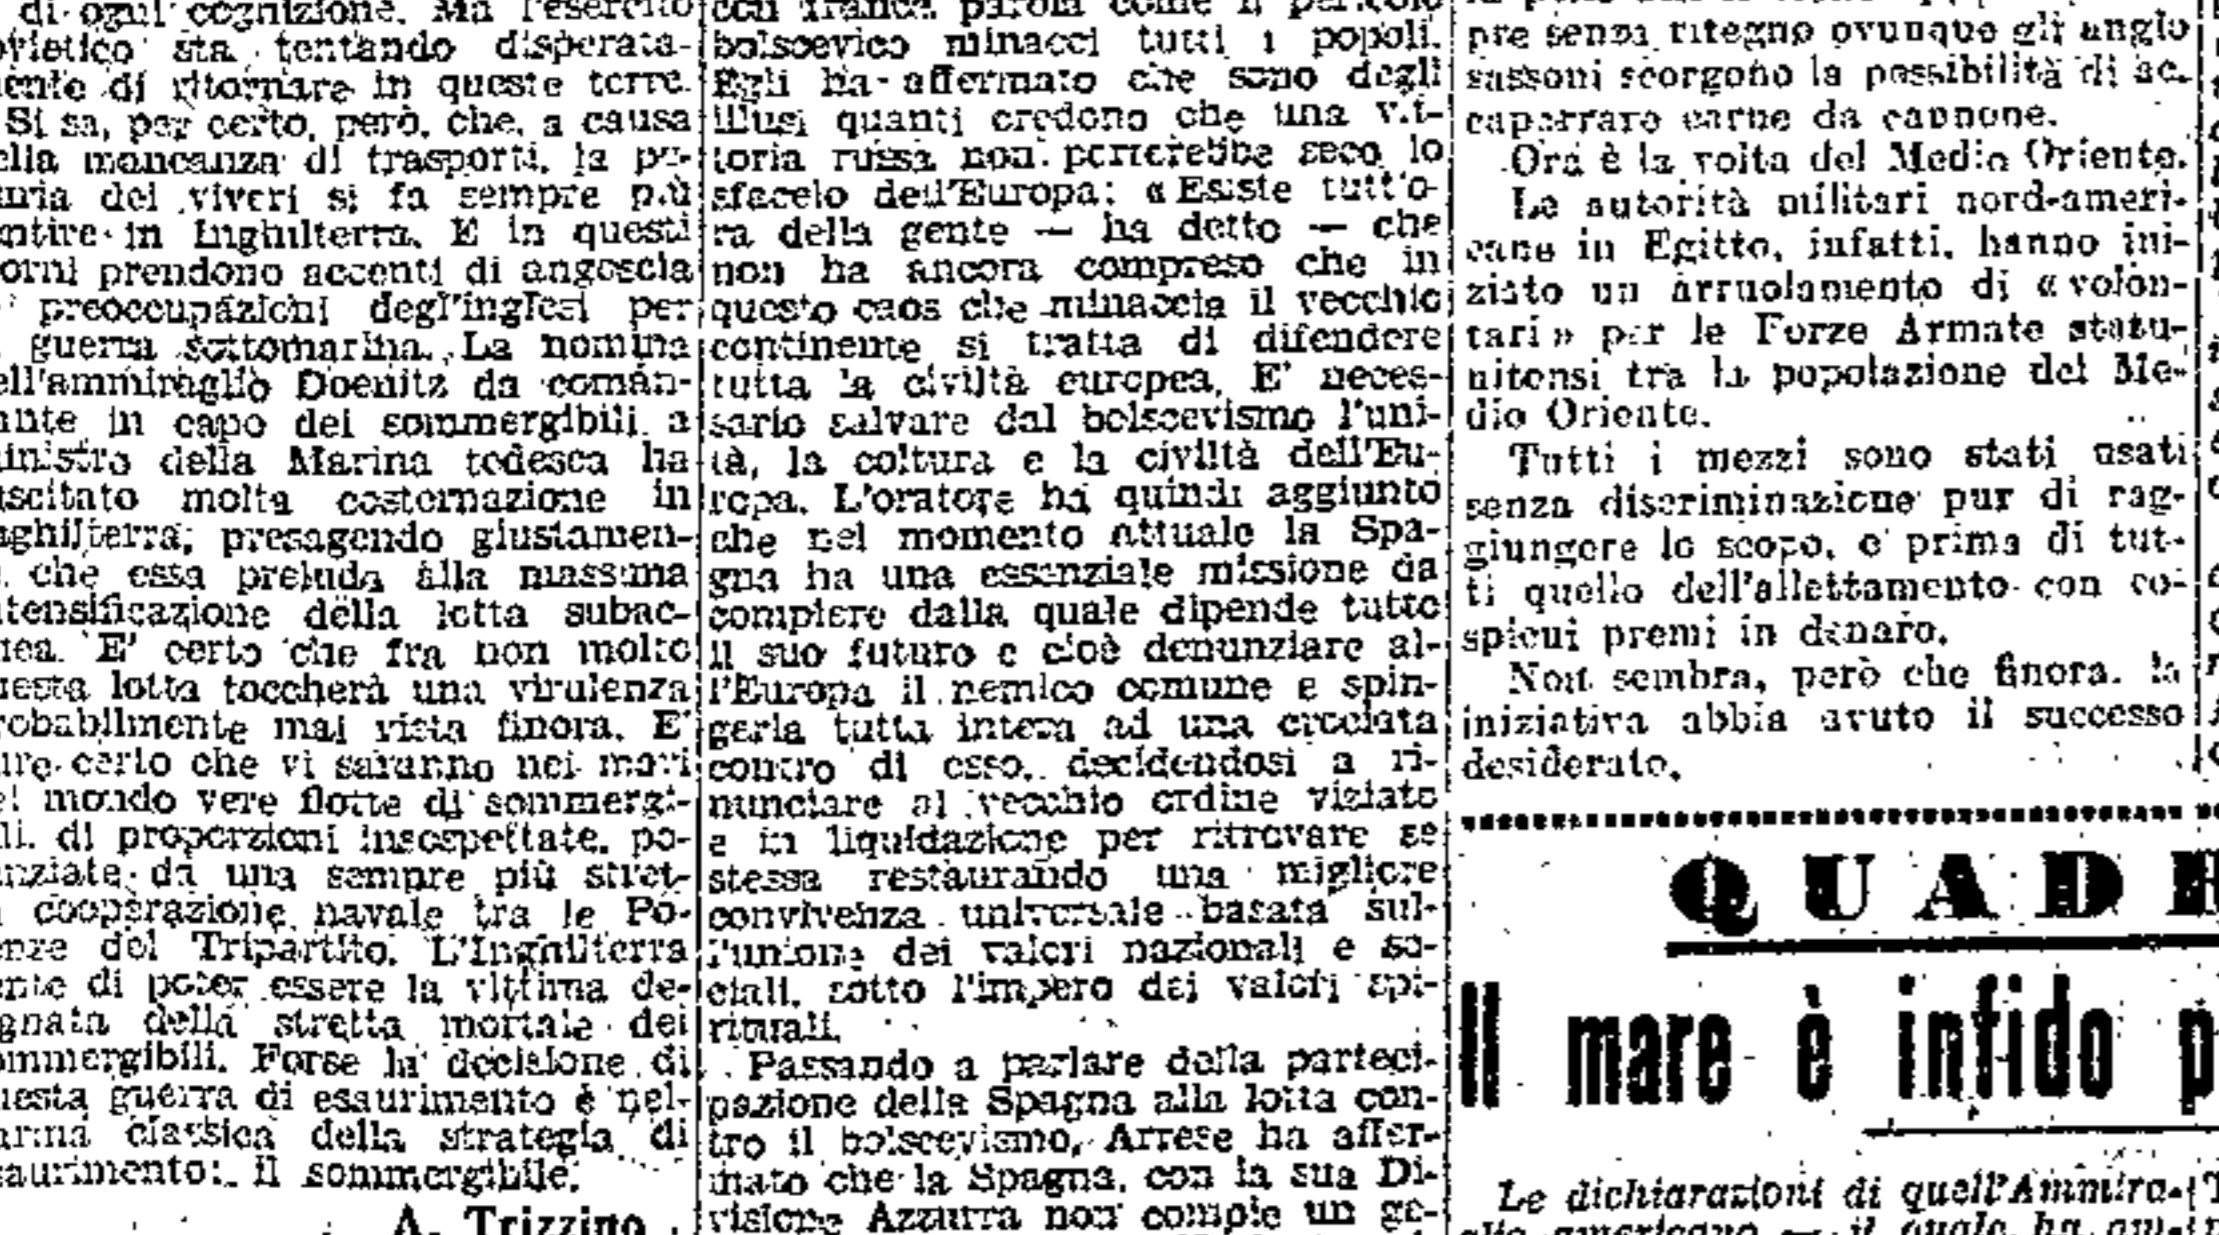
di ogni cognizione. Ma l'esercito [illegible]vietico sta tentando disperata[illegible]ente di ritornare in queste terre. Si sa, per certo, però, che, a causa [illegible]ella mancanza di trasporti, la p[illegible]uria dei viveri si fa sempre più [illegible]ntire in Inghilterra. E in questi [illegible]orni prendono accenti di angoscia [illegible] preoccupazioni degl'inglesi per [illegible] guerra sottomarina. La nomina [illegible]ell'ammiraglio Doenitz da coman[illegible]ante in capo dei sommergibili a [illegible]inistro della Marina tedesca ha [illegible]scitato molta costernazione in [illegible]ghilterra, presagendo giustamen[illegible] che essa preluda alla massima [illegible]tensificazione della lotta subac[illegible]ea. E' certo che fra non molto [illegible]uesta lotta toccherà una virulenza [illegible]robabilmente mai vista finora. E' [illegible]ure certo che vi saranno nei mari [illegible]el mondo vere flotte di sommergi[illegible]ili di proporzioni insospettate, po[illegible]nziate da una sempre più stret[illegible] cooperazione navale tra le Po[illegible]nze del Tripartito. L'Inghilterra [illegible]ente di poter essere la vittima de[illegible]gnata della stretta mortale dei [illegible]ommergibili. Forse la decisione di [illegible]uesta guerra di esaurimento è nel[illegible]arma classica della strategia di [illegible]saurimento: il sommergibile.

A. Trizzino

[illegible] franca parola come il pericolo bolscevico minacci tutti i popoli. Egli ha affermato che sono degli illusi quanti credono che una vittoria russa non porterebbe seco lo sfacelo dell'Europa: «Esiste tutt'ora della gente — ha detto — che non ha ancora compreso che in questo caos che minaccia il vecchio continente si tratta di difendere tutta la civiltà europea. E' necessario salvare dal bolscevismo l'unità, la coltura e la civiltà dell'Europa. L'oratore ha quindi aggiunto che nel momento attuale la Spagna ha una essenziale missione da compiere dalla quale dipende tutto il suo futuro e cioè denunziare all'Europa il nemico comune e spingerla tutta intera ad una crociata contro di esso, decidendosi a rinunciare al vecchio ordine viziato e in liquidazione per ritrovare se stessa restaurando una migliore convivenza universale basata sull'unione dei valori nazionali e sociali, sotto l'impero dei valori spirituali.

Passando a parlare della partecipazione della Spagna alla lotta contro il bolscevismo, Arrese ha affermato che la Spagna, con la sua Divisione Azzurra non compie un ge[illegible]

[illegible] pre senza ritegno ovunque gli anglo sassoni scorgono la possibilità di accaparrare carne da cannone.

Ora è la volta del Medio Oriente. Le autorità militari nord-americane in Egitto, infatti, hanno iniziato un arruolamento di «volontari» per le Forze Armate statunitensi tra la popolazione del Medio Oriente.

Tutti i mezzi sono stati usati senza discriminazione pur di raggiungere lo scopo, e prima di tutti quello dell'allettamento con cospicui premi in denaro.

Non sembra, però che finora la iniziativa abbia avuto il successo desiderato.

QUADE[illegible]

Il mare è infido p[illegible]

Le dichiarazioni di quell'Ammira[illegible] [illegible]